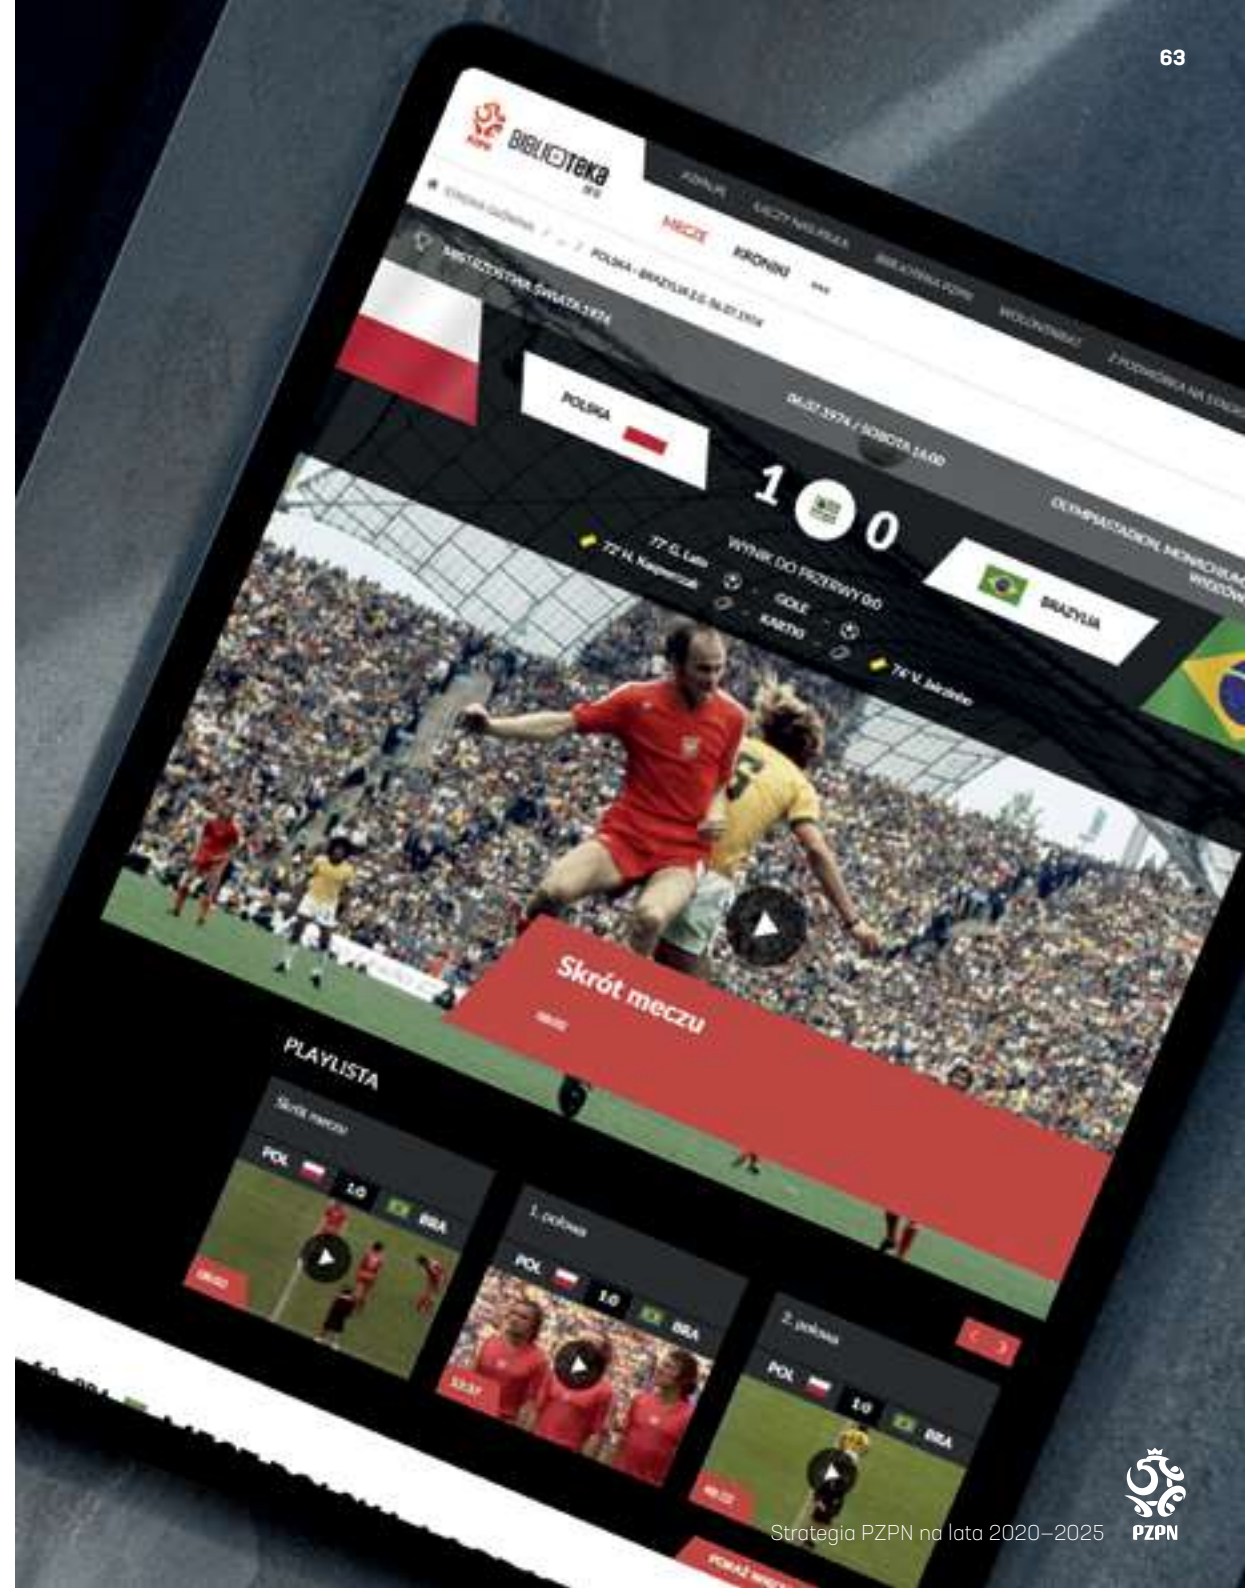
63

BIBLIOTEKA

STRONA GŁÓWNA

MECZE KRONIKI

MISTRZOSTWA ŚWIATA 1974

POLSKA - BRAZYLIA 1:0 06.07.1974

POLSKA

06.07.1974 / SOBOTA 16:00

1 0

WYNIK DO PRZERWY 0:0

77' G. Lato

72' H. Kasperczak

GOLE

KARTKI

74' V. Jairzinho

BRAZYLIA

Skrót meczu

PLAYLISTA

Skrót meczu

POL 1:0 BRA

1. połowa

POL 1:0 BRA

2. połowa

POL 1:0 BRA

Strategia PZPN na lata 2020–2025

PZPN